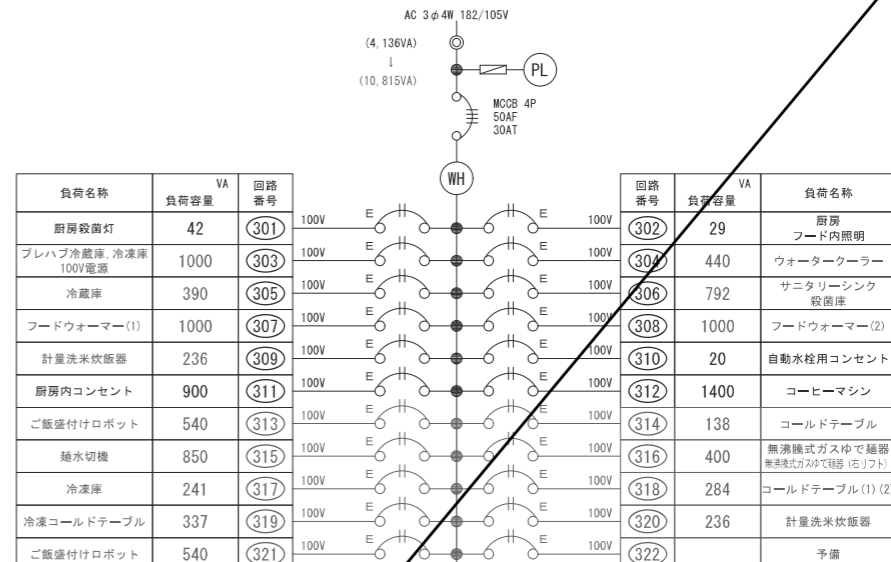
AC 3φ4W 182/105V

(4, 136VA)
↓
(10, 815VA)

PL

MCCB 4P
50AF
30AT

WH

| 負荷名称 | VA 負荷容量 | 回路番号 |
|---|---|---|
| 厨房殺菌灯 | 42 | 301 |
| プレハブ冷蔵庫,冷凍庫 100V電源 | 1000 | 303 |
| 冷蔵庫 | 390 | 305 |
| フードウォーマー(1) | 1000 | 307 |
| 計量洗米炊飯器 | 236 | 309 |
| 厨房内コンセント | 900 | 311 |
| ご飯盛付けロボット | 540 | 313 |
| 麺水切機 | 850 | 315 |
| 冷凍庫 | 241 | 317 |
| 冷凍コールドテーブル | 337 | 319 |
| ご飯盛付けロボット | 540 | 321 |

100V E 100V E 100V E 100V E 100V E 100V E E E 100V E 100V E 100V E

| 回路番号 | VA 負荷容量 | 負荷名称 |
|---|---|---|
| 302 | 29 | 厨房 フード内照明 |
| 304 | 440 | ウォータークーラー |
| 306 | 792 | サニタリーシンク 殺菌庫 |
| 308 | 1000 | フードウォーマー(2) |
| 310 | 20 | 自動水栓用コンセント |
| 312 | 1400 | コーヒーマシン |
| 314 | 138 | コールドテーブル |
| 316 | 400 | 無沸騰式ガスゆで麺器 無沸騰式ガスゆで麺器 (右リフト) |
| 318 | 284 | コールドテーブル(1)(2 |
| 320 | 236 | 計量洗米炊飯器 |
| 322 | | 予備 |

100V 100V 100V 100V 100V 100V 100V 100V 100V